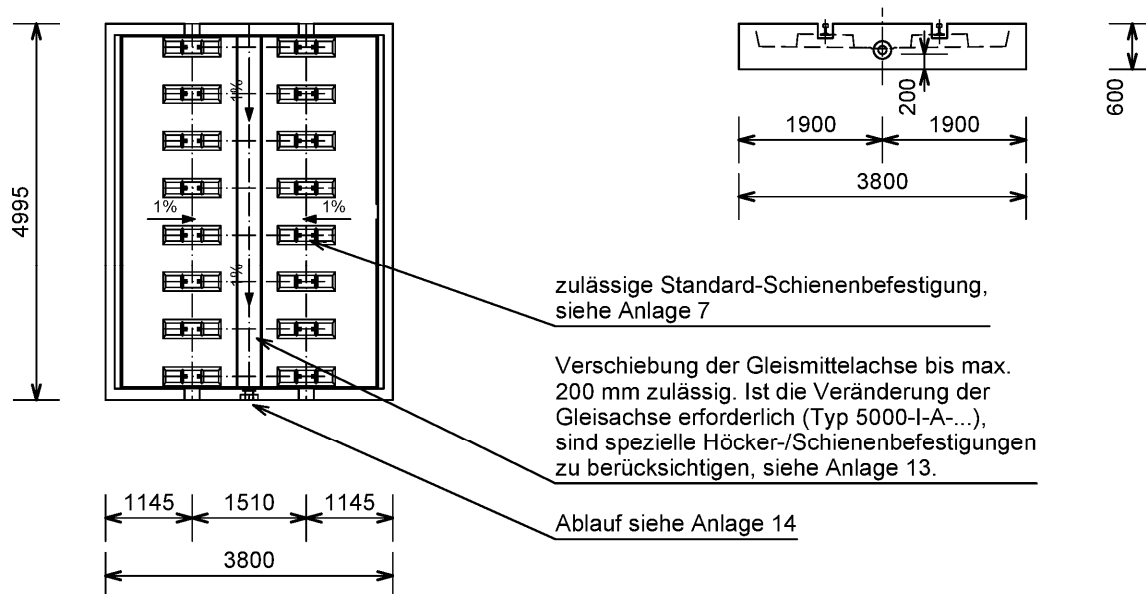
4995

1%

1%

1%

1%

1145 1510 1145

3800

200

600

1900 1900

3800

zulässige Standard-Schienenbefestigung, siehe Anlage 7

Verschiebung der Gleismittelachse bis max. 200 mm zulässig. Ist die Veränderung der Gleisachse erforderlich (Typ 5000-I-A-...), sind spezielle Höcker-/Schienenbefestigungen zu berücksichtigen, siehe Anlage 13.

Ablauf siehe Anlage 14